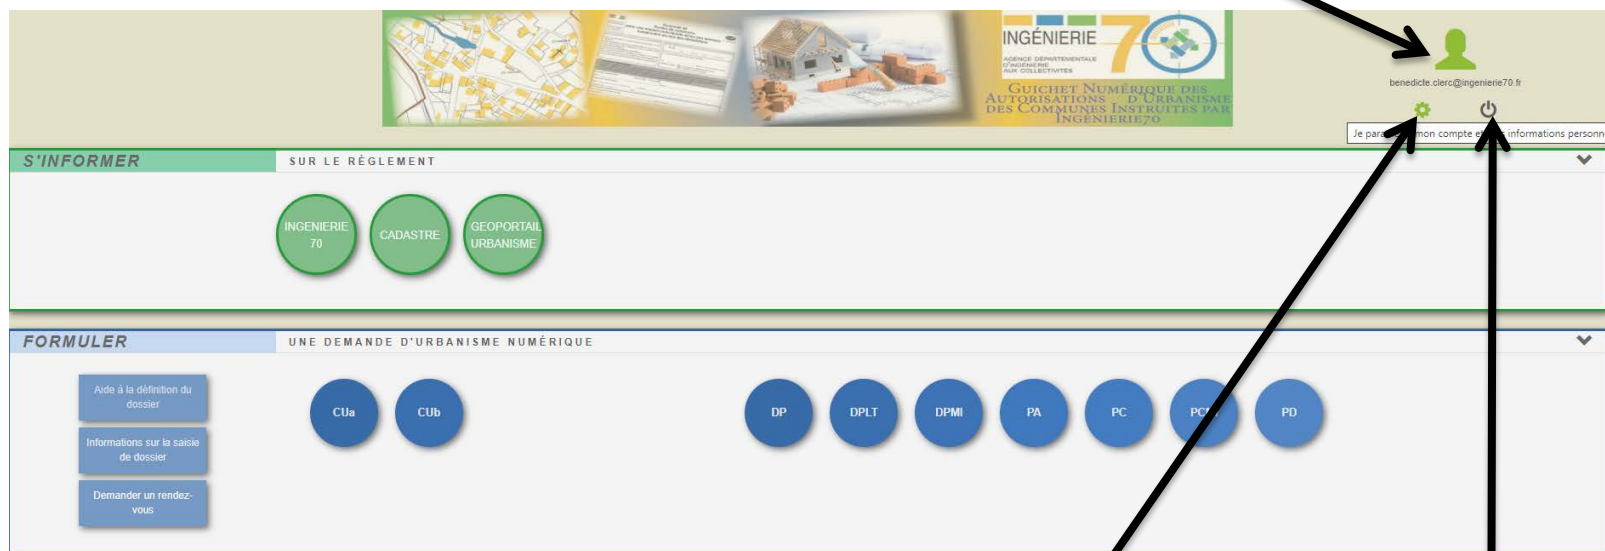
INGÉNIERIE 70
AGENCE DÉPARTEMENTALE D'INGÉNIERIE AUX COLLECTIVITÉS
GUICHET NUMÉRIQUE DES AUTORISATIONS D'URBANISME DES COMMUNES INSTRUITES PAR INGENIERIE70

benedicte.clerc@ingenierie70.fr

Je para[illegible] mon compte e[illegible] informations personn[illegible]

S'INFORMER
SUR LE RÈGLEMENT

INGENIERIE 70
CADASTRE
GEOPORTAIL URBANISME

FORMULER
UNE DEMANDE D'URBANISME NUMÉRIQUE

Aide à la définition du dossier
Informations sur la saisie de dossier
Demander un rendez-vous

CUa
CUb
DP
DPLT
DPMI
PA
PC
PC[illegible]
PD